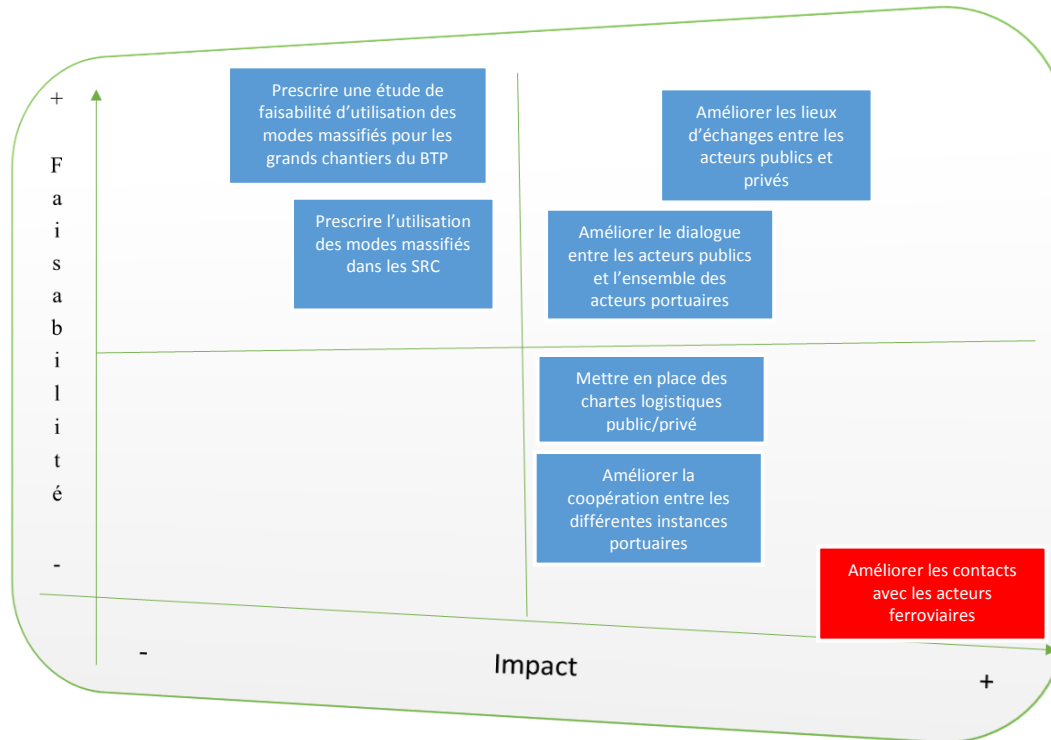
+

Faisabilité

-

Prescrire une étude de faisabilité d'utilisation des modes massifiés pour les grands chantiers du BTP

Améliorer les lieux d'échanges entre les acteurs publics et privés

Prescrire l'utilisation des modes massifiés dans les SRC

Améliorer le dialogue entre les acteurs publics et l'ensemble des acteurs portuaires

Mettre en place des chartes logistiques public/privé

Améliorer la coopération entre les différentes instances portuaires

Améliorer les contacts avec les acteurs ferroviaires

-

Impact

+